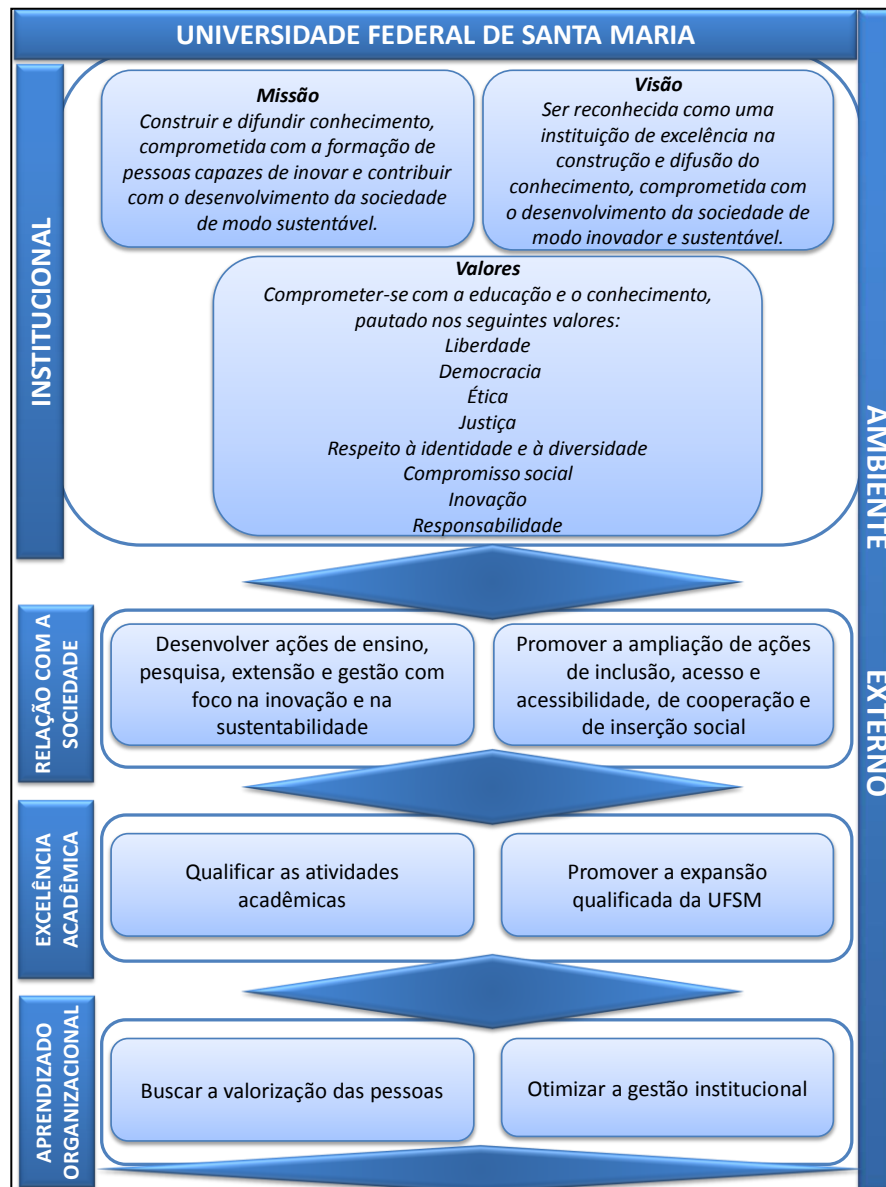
UNIVERSIDADE FEDERAL DE SANTA MARIA

INSTITUCIONAL

*Missão*
*Construir e difundir conhecimento, comprometida com a formação de pessoas capazes de inovar e contribuir com o desenvolvimento da sociedade de modo sustentável.*

*Visão*
*Ser reconhecida como uma instituição de excelência na construção e difusão do conhecimento, comprometida com o desenvolvimento da sociedade de modo inovador e sustentável.*

*Valores*
*Comprometer-se com a educação e o conhecimento, pautado nos seguintes valores:*
*Liberdade*
*Democracia*
*Ética*
*Justiça*
*Respeito à identidade e à diversidade*
*Compromisso social*
*Inovação*
*Responsabilidade*

AMBIENTE EXTERNO

RELAÇÃO COM A SOCIEDADE

Desenvolver ações de ensino, pesquisa, extensão e gestão com foco na inovação e na sustentabilidade

Promover a ampliação de ações de inclusão, acesso e acessibilidade, de cooperação e de inserção social

EXCELÊNCIA ACADÊMICA

Qualificar as atividades acadêmicas

Promover a expansão qualificada da UFSM

APRENDIZADO ORGANIZACIONAL

Buscar a valorização das pessoas

Otimizar a gestão institucional